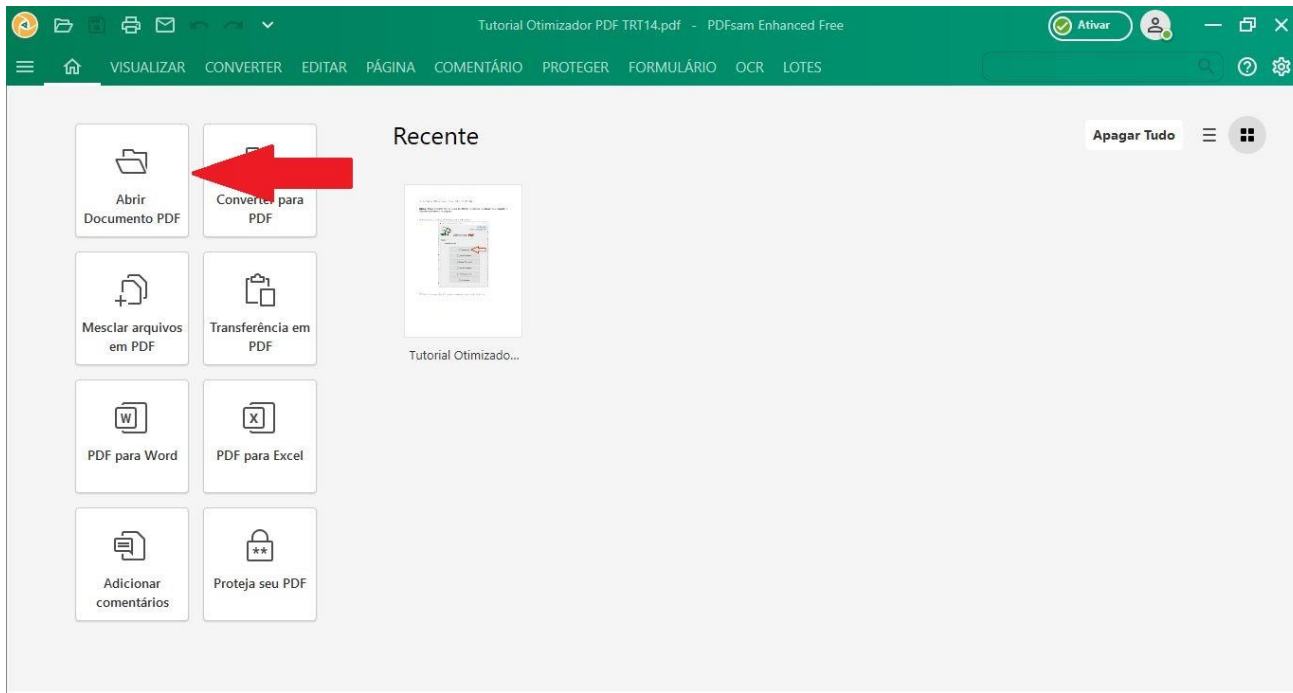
Tutorial Otimizador PDF TRT14.pdf - PDFsam Enhanced Free

Ativar

VISUALIZAR CONVERTER EDITAR PÁGINA COMENTÁRIO PROTEGER FORMULÁRIO OCR LOTES

Abrir Documento PDF

Conver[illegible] para PDF

Mesclar arquivos em PDF

Transferência em PDF

PDF para Word

PDF para Excel

Adicionar comentários

Proteja seu PDF

Recente

Tutorial Otimizado...

Apagar Tudo